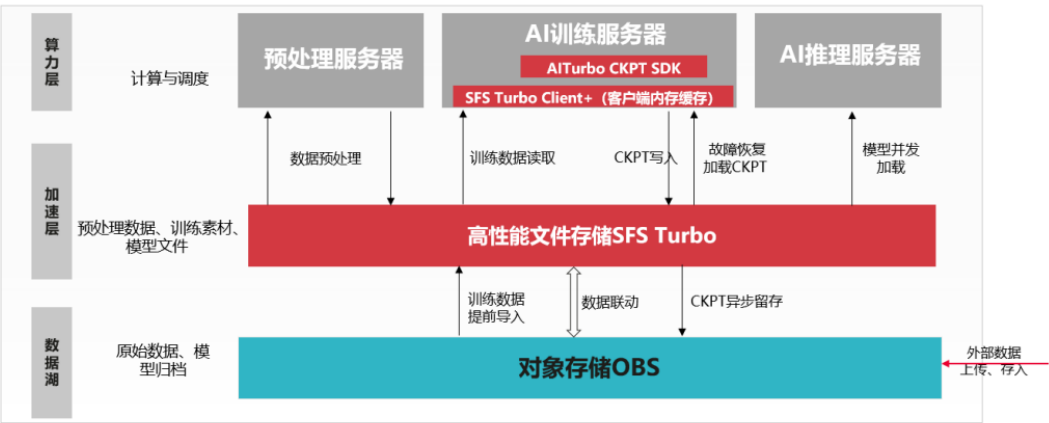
算力层

计算与调度

预处理服务器

AI训练服务器

AITurbo CKPT SDK

SFS Turbo Client+（客户端内存缓存）

AI推理服务器

数据预处理

训练数据读取

CKPT写入

故障恢复
加载CKPT

模型并发
加载

加速层

预处理数据、训练素材、模型文件

高性能文件存储SFS Turbo

训练数据
提前导入

数据联动

CKPT异步留存

数据湖

原始数据、模型归档

对象存储OBS

外部数据
上传、存入